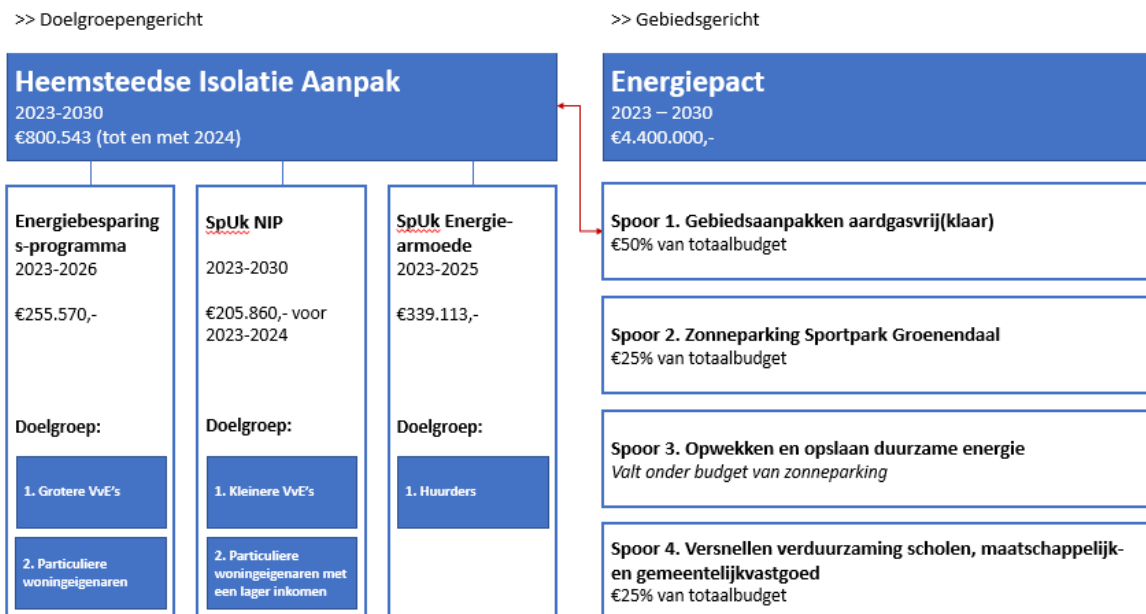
>> Doelgroepengericht

Heemsteedse Isolatie Aanpak
2023-2030
€800.543 (tot en met 2024)

Energiebesparings-programma
2023-2026

€255.570,-

Doelgroep:

1. Grotere VvE's

2. Particuliere woningeigenaren

SpUk NIP

2023-2030

€205.860,- voor 2023-2024

Doelgroep:

1. Kleinere VvE's

2. Particuliere woningeigenaren met een lager inkomen

SpUk Energie-armoede
2023-2025

€339.113,-

Doelgroep:

1. Huurders

>> Gebiedsgericht

Energiepact
2023 – 2030
€4.400.000,-

Spoor 1. Gebiedsaanpakken aardgasvrij(klaar)
€50% van totaalbudget

Spoor 2. Zonneparking Sportpark Groenendaal
€25% van totaalbudget

Spoor 3. Opwekken en opslaan duurzame energie
Valt onder budget van zonneparking

Spoor 4. Versnellen verduurzaming scholen, maatschappelijk- en gemeentelijkvastgoed
€25% van totaalbudget